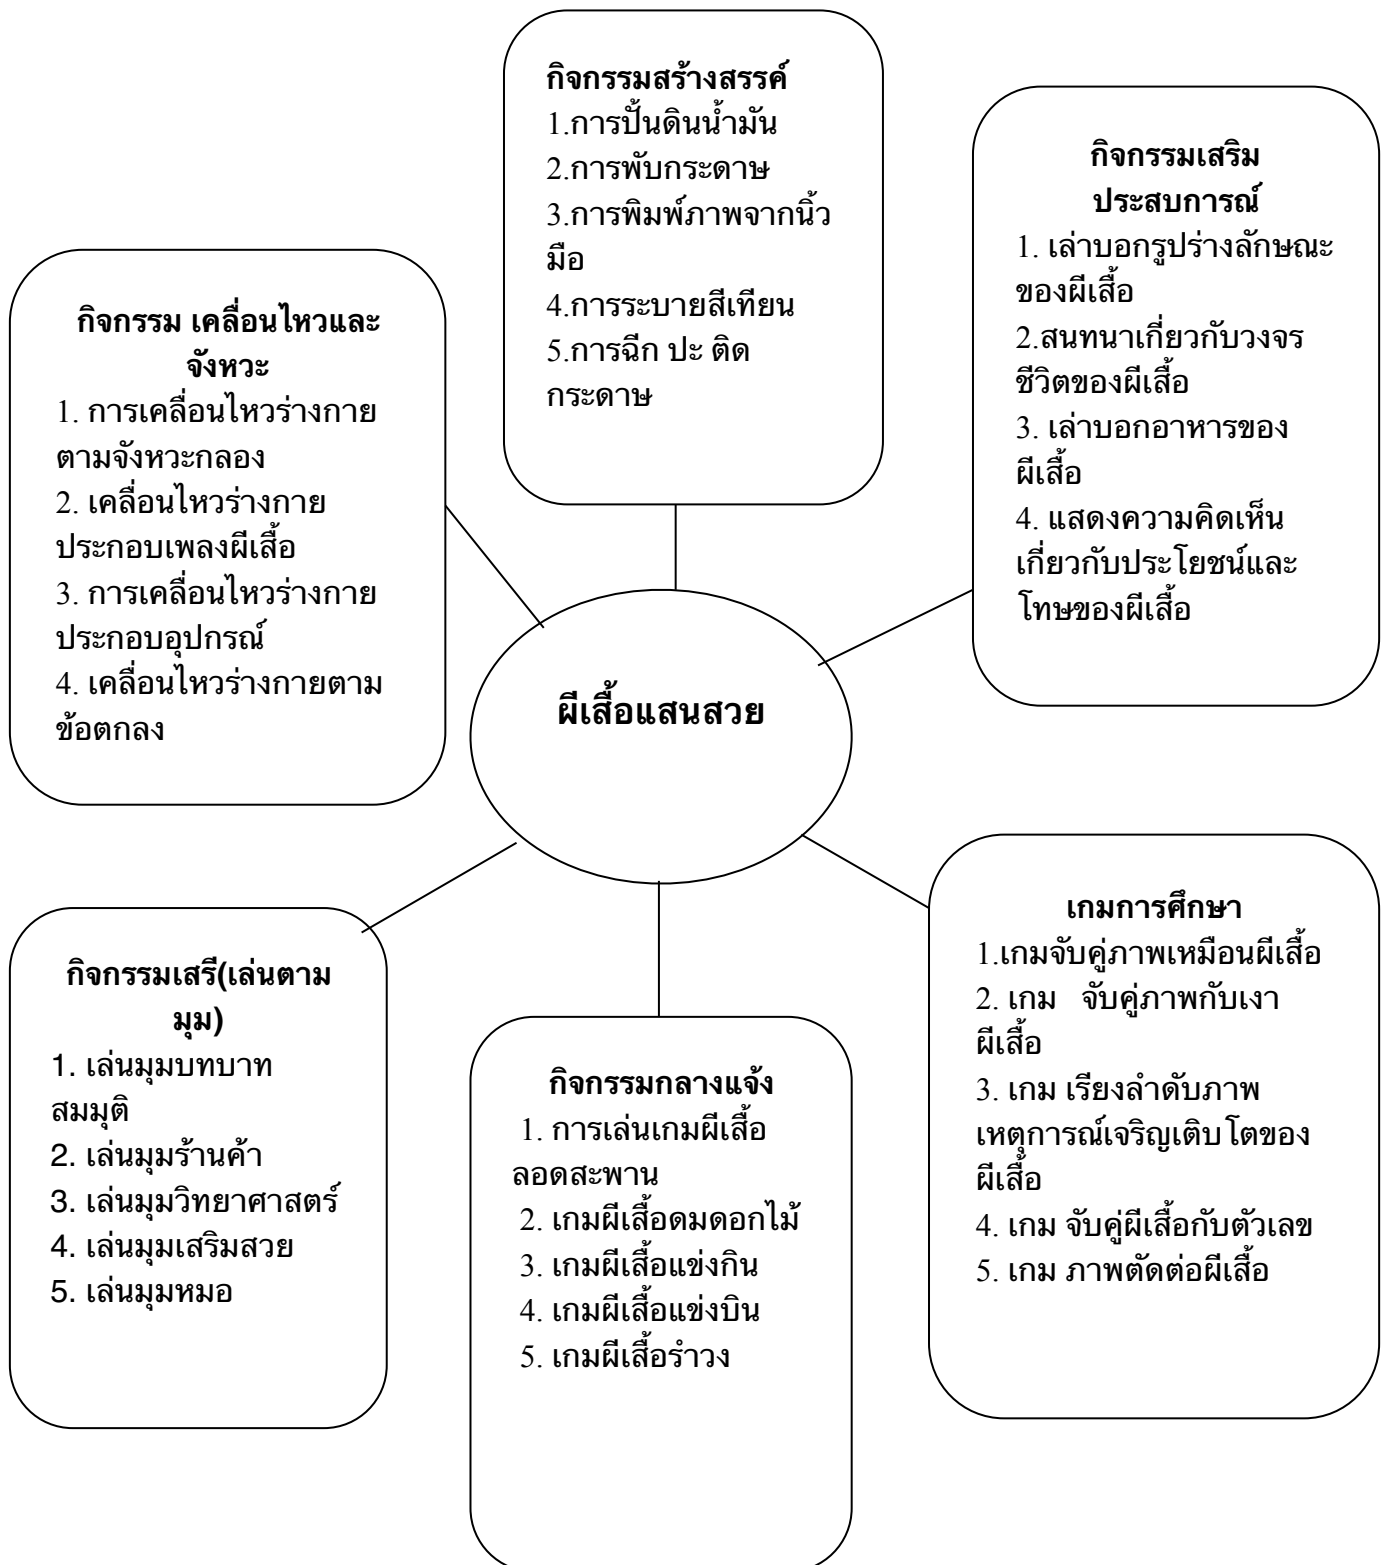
กิจกรรมสร้างสรรค์
1.การปั้นดินน้ำมัน
2.การพับกระดาษ
3.การพิมพ์ภาพจากนิ้วมือ
4.การระบายสีเทียน
5.การฉีก ปะ ติด กระดาษ

กิจกรรมเสริมประสบการณ์
1. เล่าบอกรูปร่างลักษณะของผีเสื้อ
2.สนทนาเกี่ยวกับวงจรชีวิตของผีเสื้อ
3. เล่าบอกอาหารของผีเสื้อ
4. แสดงความคิดเห็นเกี่ยวกับประโยชน์และโทษของผีเสื้อ

กิจกรรม เคลื่อนไหวและจังหวะ
1. การเคลื่อนไหวร่างกายตามจังหวะกลอง
2. เคลื่อนไหวร่างกายประกอบเพลงผีเสื้อ
3. การเคลื่อนไหวร่างกายประกอบอุปกรณ์
4. เคลื่อนไหวร่างกายตามข้อตกลง

ผีเสื้อแสนสวย

กิจกรรมเสรี(เล่นตามมุม)
1. เล่นมุมบทบาทสมมุติ
2. เล่นมุมร้านค้า
3. เล่นมุมวิทยาศาสตร์
4. เล่นมุมเสริมสวย
5. เล่นมุมหมอ

กิจกรรมกลางแจ้ง
1. การเล่นเกมผีเสื้อลอดสะพาน
2. เกมผีเสื้อดมดอกไม้
3. เกมผีเสื้อแข่งกิน
4. เกมผีเสื้อแข่งบิน
5. เกมผีเสื้อรำวง

เกมการศึกษา
1.เกมจับคู่ภาพเหมือนผีเสื้อ
2. เกม จับคู่ภาพกับเงาผีเสื้อ
3. เกม เรียงลำดับภาพเหตุการณ์เจริญเติบโตของผีเสื้อ
4. เกม จับคู่ผีเสื้อกับตัวเลข
5. เกม ภาพตัดต่อผีเสื้อ